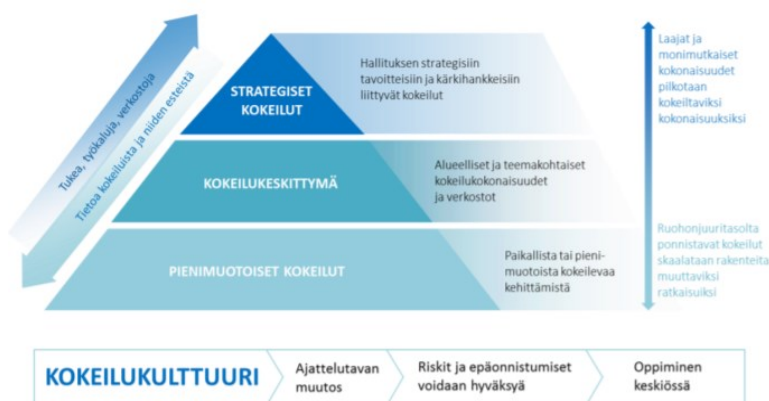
Tukea, työkaluja, verkostoja
Tietoa kokeiluista ja niiden esteistä

STRATEGISET KOKEILUT

Hallituksen strategisiin tavoitteisiin ja kärkihankkeisiin liittyvät kokeilut

KOKEILUKESKITTYMÄ

Alueelliset ja teemakohtaiset kokeilukokonaisuudet ja verkostot

PIENIMUOTOISET KOKEILUT

Paikallista tai pienimuotoista kokeilevaa kehittämistä

Laajat ja monimutkaiset kokonaisuudet pilkotaan kokeiltaviksi kokonaisuuksiksi

Ruohonjuuritasolta ponnistavat kokeilut skaalataan rakenteita muuttaviksi ratkaisuiksi

KOKEILUKULTTUURI

Ajattelutavan muutos

Riskit ja epäonnistumiset voidaan hyväksyä

Oppiminen keskiössä